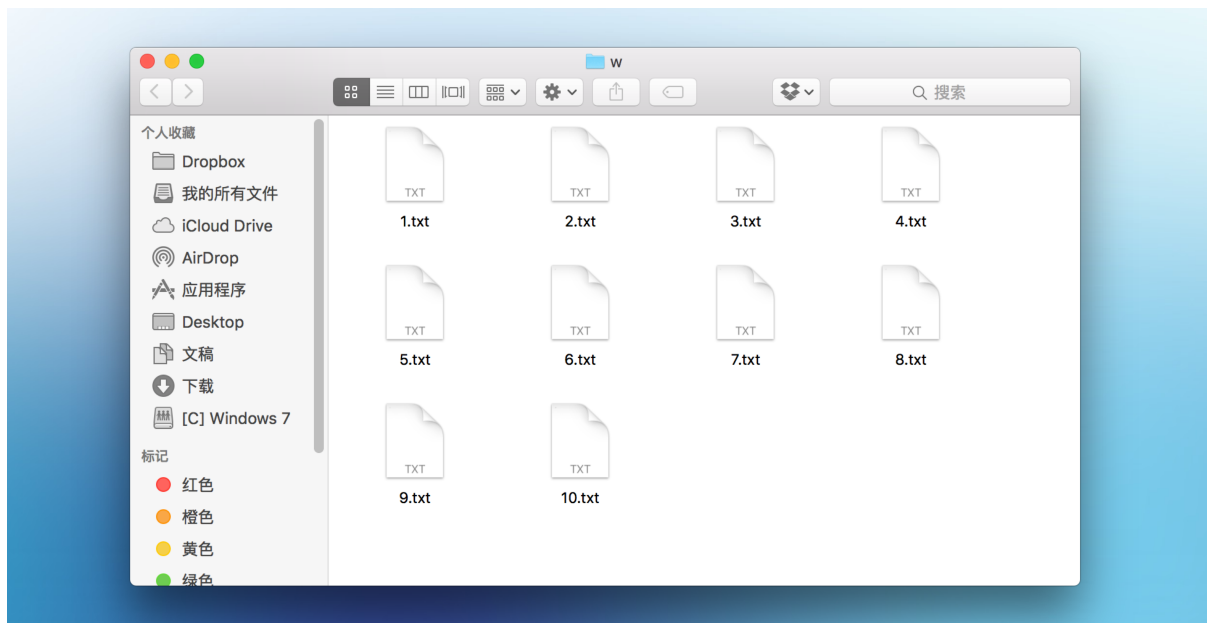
w

搜索

个人收藏
Dropbox
我的所有文件
iCloud Drive
AirDrop
应用程序
Desktop
文稿
下载
[C] Windows 7

标记
红色
橙色
黄色
绿色

TXT
1.txt
TXT
2.txt
TXT
3.txt
TXT
4.txt
TXT
5.txt
TXT
6.txt
TXT
7.txt
TXT
8.txt
TXT
9.txt
TXT
10.txt